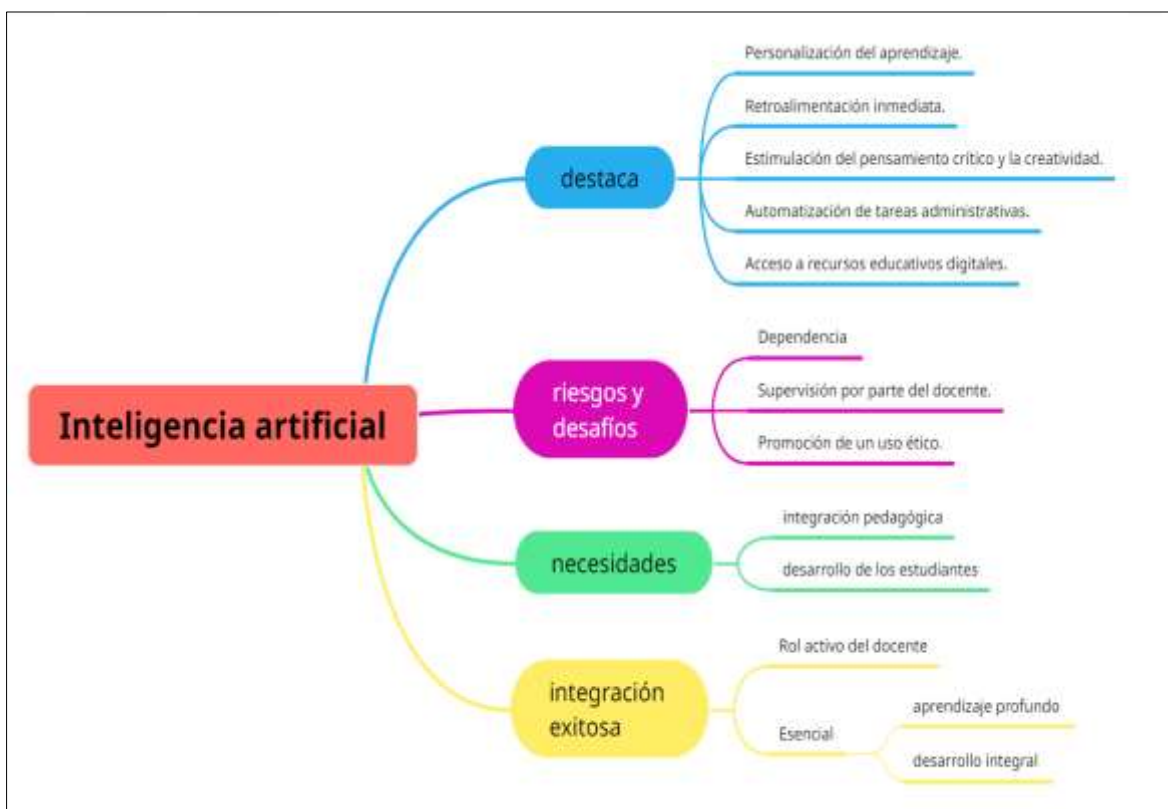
Inteligencia artificial

destaca

Personalización del aprendizaje.

Retroalimentación inmediata.

Estimulación del pensamiento crítico y la creatividad.

Automatización de tareas administrativas.

Acceso a recursos educativos digitales.

riesgos y desafíos

Dependencia

Supervisión por parte del docente.

Promoción de un uso ético.

necesidades

integración pedagógica

desarrollo de los estudiantes

integración exitosa

Rol activo del docente

Esencial

aprendizaje profundo

desarrollo integral